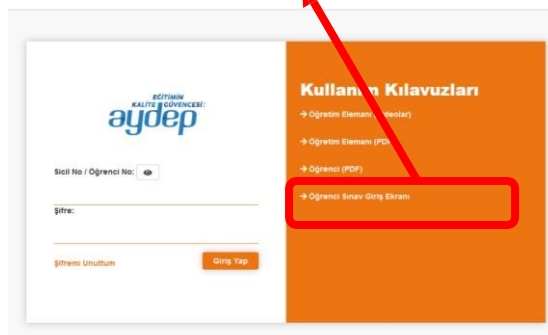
EĞİTİMİN KALİTE GÜVENCESİ:
aydep

Sicil No / Öğrenci No:

Şifre:

Şifremi Unuttum

Giriş Yap

Kullan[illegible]m Kılavuzları

→ Öğretim Elemanı ([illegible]deolar)

→ Öğretim Elemanı (PD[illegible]

→ Öğrenci (PDF)

→ Öğrenci Sınav Giriş Ekranı